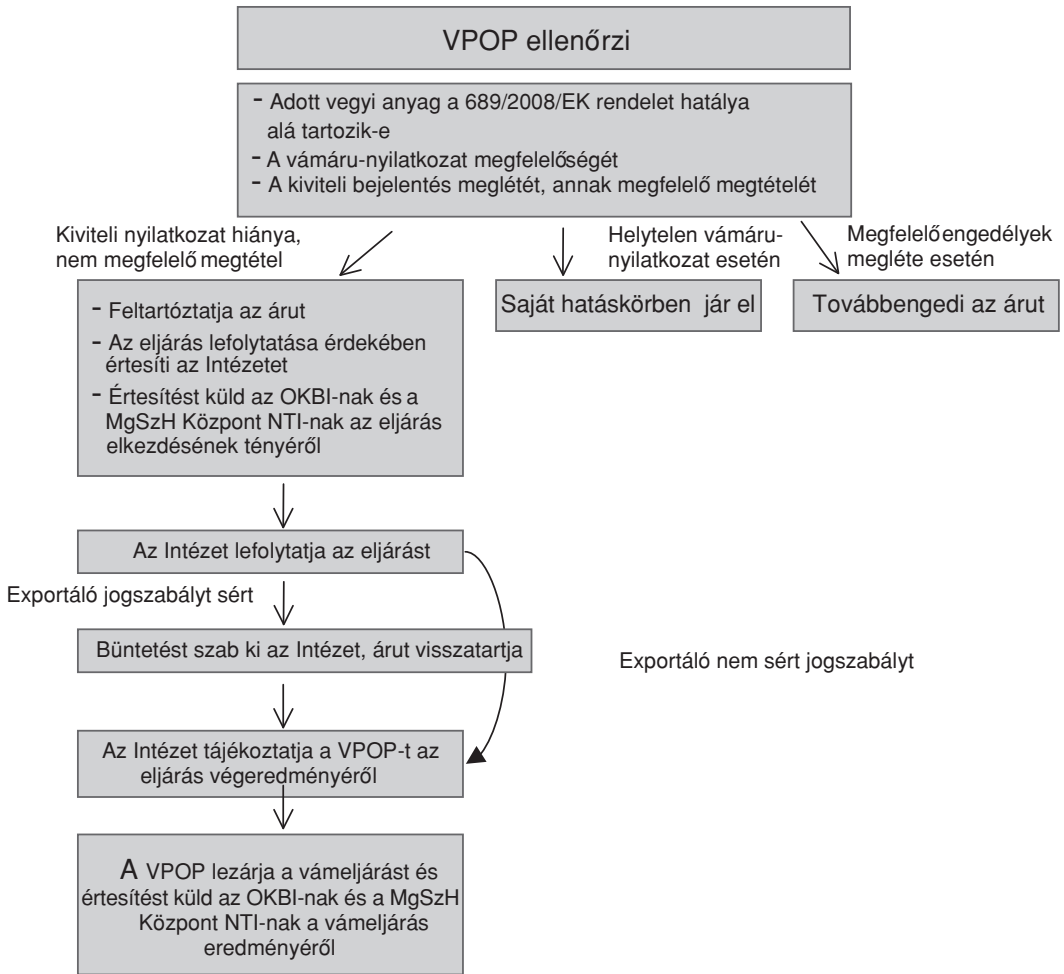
VPOP ellenőrzi

- Adott vegyi anyag a 689/2008/EK rendelet hatálya alá tartozik-e
- A vámáru-nyilatkozat megfelelőségét
- A kiviteli bejelentés meglétét, annak megfelelő megtételét

Kiviteli nyilatkozat hiánya, nem megfelelő megtétel

Helytelen vámáru-nyilatkozat esetén

Megfelelő engedélyek megléte esetén

- Feltartóztatja az árut
- Az eljárás lefolytatása érdekében értesíti az Intézetet
- Értesítést küld az OKBI-nak és a MgSzH Központ NTI-nak az eljárás elkezdésének tényéről

Saját hatáskörben jár el

Továbbengedi az árut

Az Intézet lefolytatja az eljárást

Exportáló jogszabályt sért

Büntetést szab ki az Intézet, árut visszatartja

Exportáló nem sért jogszabályt

Az Intézet tájékoztatja a VPOP-t az eljárás végeredményéről

A VPOP lezárja a vámeljárást és értesítést küld az OKBI-nak és a MgSzH Központ NTI-nak a vámeljárás eredményéről